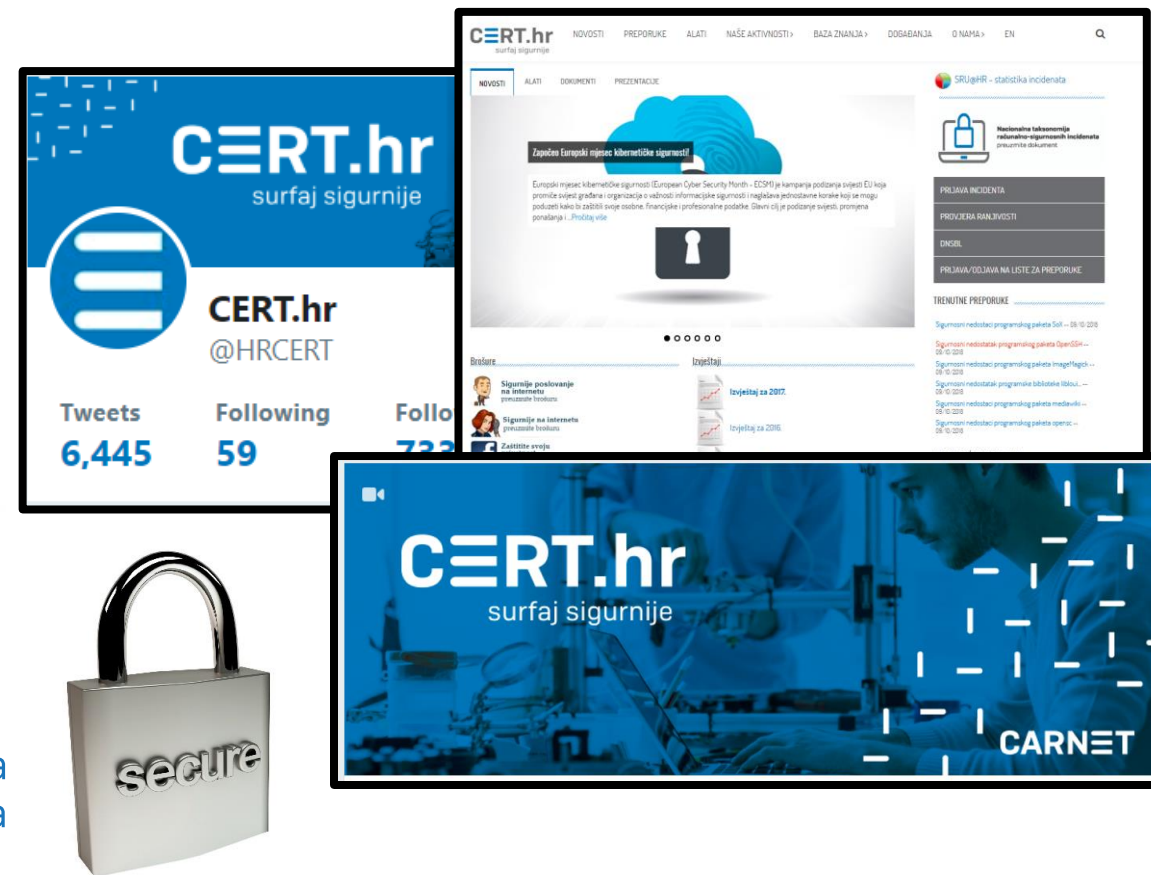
CERT.hr
surfaj sigurnije

CERT.hr
@HRCERT

Tweets
6,445

Following
59

Follo
733

CERT.hr
surfaj sigurnije

NOVOSTI PREPORUKE ALATI NAŠE AKTIVNOSTI › BAZA ZNANJA › DOGAĐANJA O NAMA › EN

NOVOSTI ALATI DOKUMENTI PREZENTACIJE

Započeo Europski mjesec kibernetičke sigurnosti!

Europski mjesec kibernetičke sigurnosti (European Cyber Security Month - ECSM) je kampanja podizanja svijesti EU koja promiče svijest građana i organizacija o važnosti informacijske sigurnosti i naglašava jednostavne korake koji se mogu poduzeti kako bi zaštitili svoje osobne, financijske i profesionalne podatke. Glavni cilj je podizanje svijesti, promjena ponašanja i ...Pročitaj više

Brošure
Sigurnije poslovanje na internetu
preuzmite brošuru
Sigurnije na internetu
preuzmite brošuru
Zaštitite svoju

Izvještaji
Izvještaj za 2017.
Izvještaj za 2016.

SRU@HR - statistika incidenata

Nacionalna taksonomija računalno-sigurnosnih incidenata
preuzmite dokument

PRIJAVA INCIDENTA
PROVJERA RANJIVOSTI
DNSBL
PRIJAVA/ODJAVA NA LISTE ZA PREPORUKE

TRENUTNE PREPORUKE
Sigurnosni nedostaci programskog paketa SoX -- 09/10/2018
Sigurnosni nedostatak programskog paketa OpenSSH -- 09/10/2018
Sigurnosni nedostaci programskog paketa ImageMagick -- 09/10/2018
Sigurnosni nedostatak programske biblioteke libloui... -- 09/10/2018
Sigurnosni nedostaci programskog paketa mediawiki -- 09/10/2018
Sigurnosni nedostaci programskog paketa openoc -- 09/10/2018

CERT.hr
surfaj sigurnije
CARNET

secure